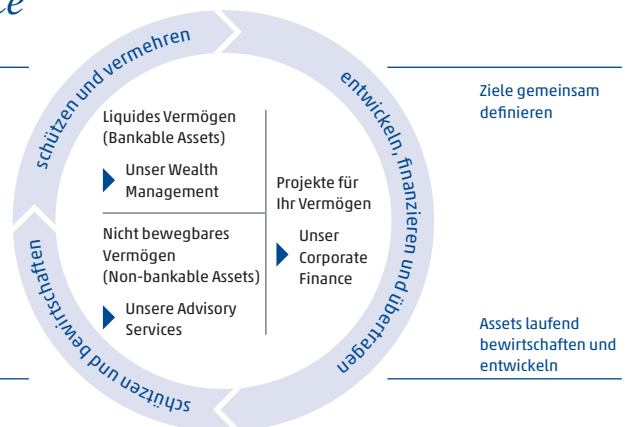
ce

schützen und vermehren

entwickeln, finanzieren und übertragen

schützen und bewirtschaften

Liquides Vermögen (Bankable Assets)

Unser Wealth Management

Nicht bewegbares Vermögen (Non-bankable Assets)

Unsere Advisory Services

Projekte für Ihr Vermögen

Unser Corporate Finance

Ziele gemeinsam definieren

Assets laufend bewirtschaften und entwickeln